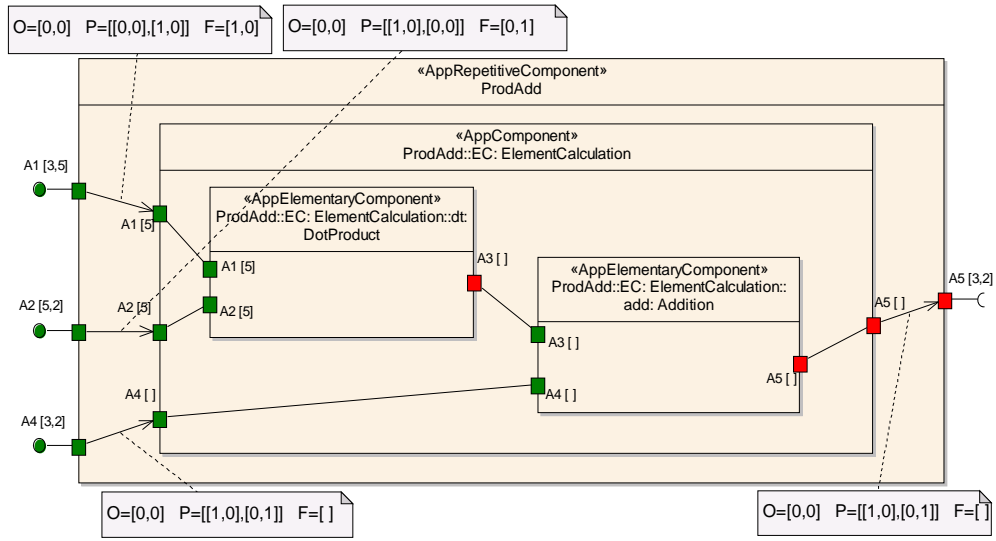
O=[0,0] P=[[0,0],[1,0]] F=[1,0]

O=[0,0] P=[[1,0],[0,0]] F=[0,1]

«AppRepetitiveComponent»
ProdAdd

«AppComponent»
ProdAdd::EC: ElementCalculation

«AppElementaryComponent»
ProdAdd::EC: ElementCalculation::dt: DotProduct

«AppElementaryComponent»
ProdAdd::EC: ElementCalculation:: add: Addition

A1 [3,5]

A1 [5]

A1 [5]

A2 [5,2]

A2 [5]

A2 [5]

A3 [ ]

A3 [ ]

A4 [3,2]

A4 [ ]

A4 [ ]

A5 [ ]

A5 [ ]

A5 [3,2]

O=[0,0] P=[[1,0],[0,1]] F=[ ]

O=[0,0] P=[[1,0],[0,1]] F=[ ]